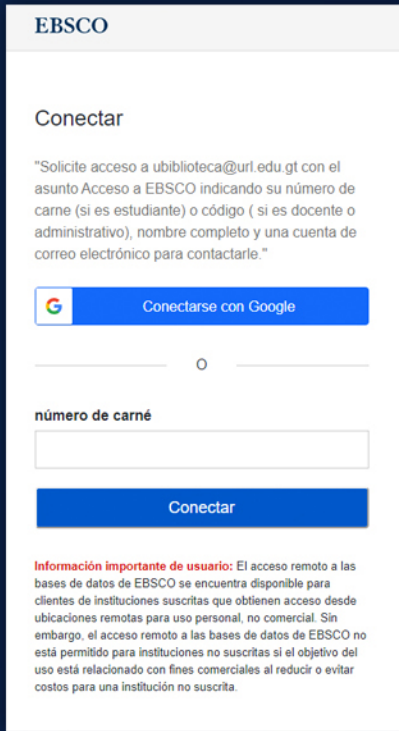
EBSCO

Conectar

"Solicite acceso a ubiblioteca@url.edu.gt con el asunto Acceso a EBSCO indicando su número de carne (si es estudiante) o código ( si es docente o administrativo), nombre completo y una cuenta de correo electrónico para contactarle."

G Conectarse con Google

O

número de carné

Conectar

Información importante de usuario: El acceso remoto a las bases de datos de EBSCO se encuentra disponible para clientes de instituciones suscritas que obtienen acceso desde ubicaciones remotas para uso personal, no comercial. Sin embargo, el acceso remoto a las bases de datos de EBSCO no está permitido para instituciones no suscritas si el objetivo del uso está relacionado con fines comerciales al reducir o evitar costos para una institución no suscrita.